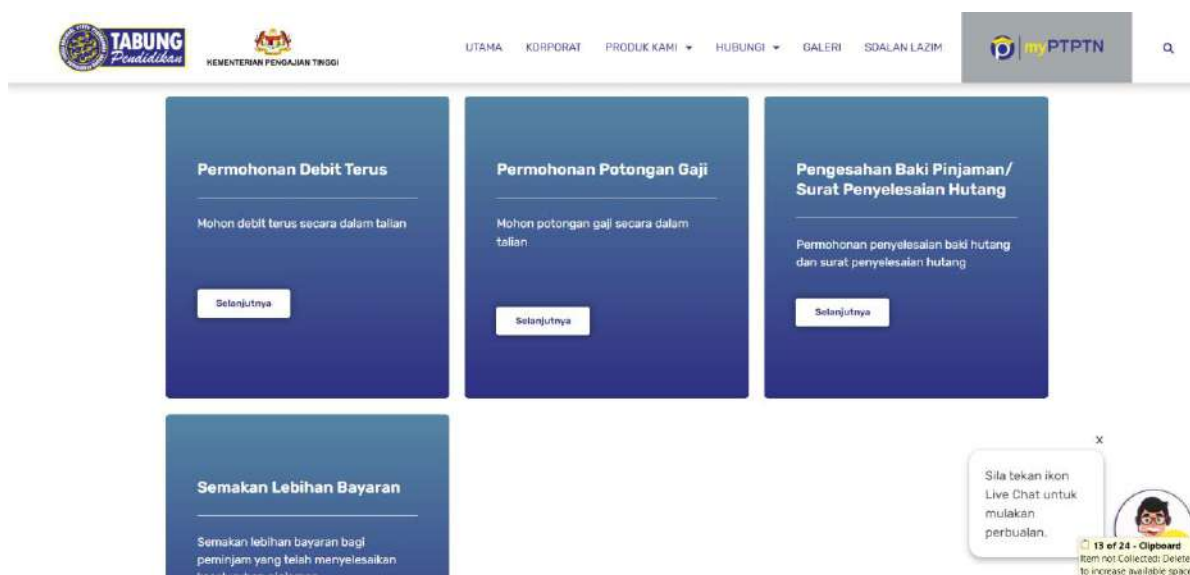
TABUNG Pendidikan

KEMENTERIAN PENGAJIAN TINGGI

UTAMA KORPORAT PRODUK KAMI ▾ HUBUNGI ▾ GALERI SOALAN LAZIM

myPTPTN

Permohonan Debit Terus

Mohon debit terus secara dalam talian

Selanjutnya

Permohonan Potongan Gaji

Mohon potongan gaji secara dalam talian

Selanjutnya

Pengesahan Baki Pinjaman/ Surat Penyelesaian Hutang

Permohonan penyelesaian baki hutang dan surat penyelesaian hutang

Selanjutnya

Semakan Lebihan Bayaran

Semakan lebihan bayaran bagi peminjam yang telah menyelesaikan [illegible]

×

Sila tekan ikon Live Chat untuk mulakan perbualan.

13 of 24 - Clipboard
Item not Collected: Delete to increase available space